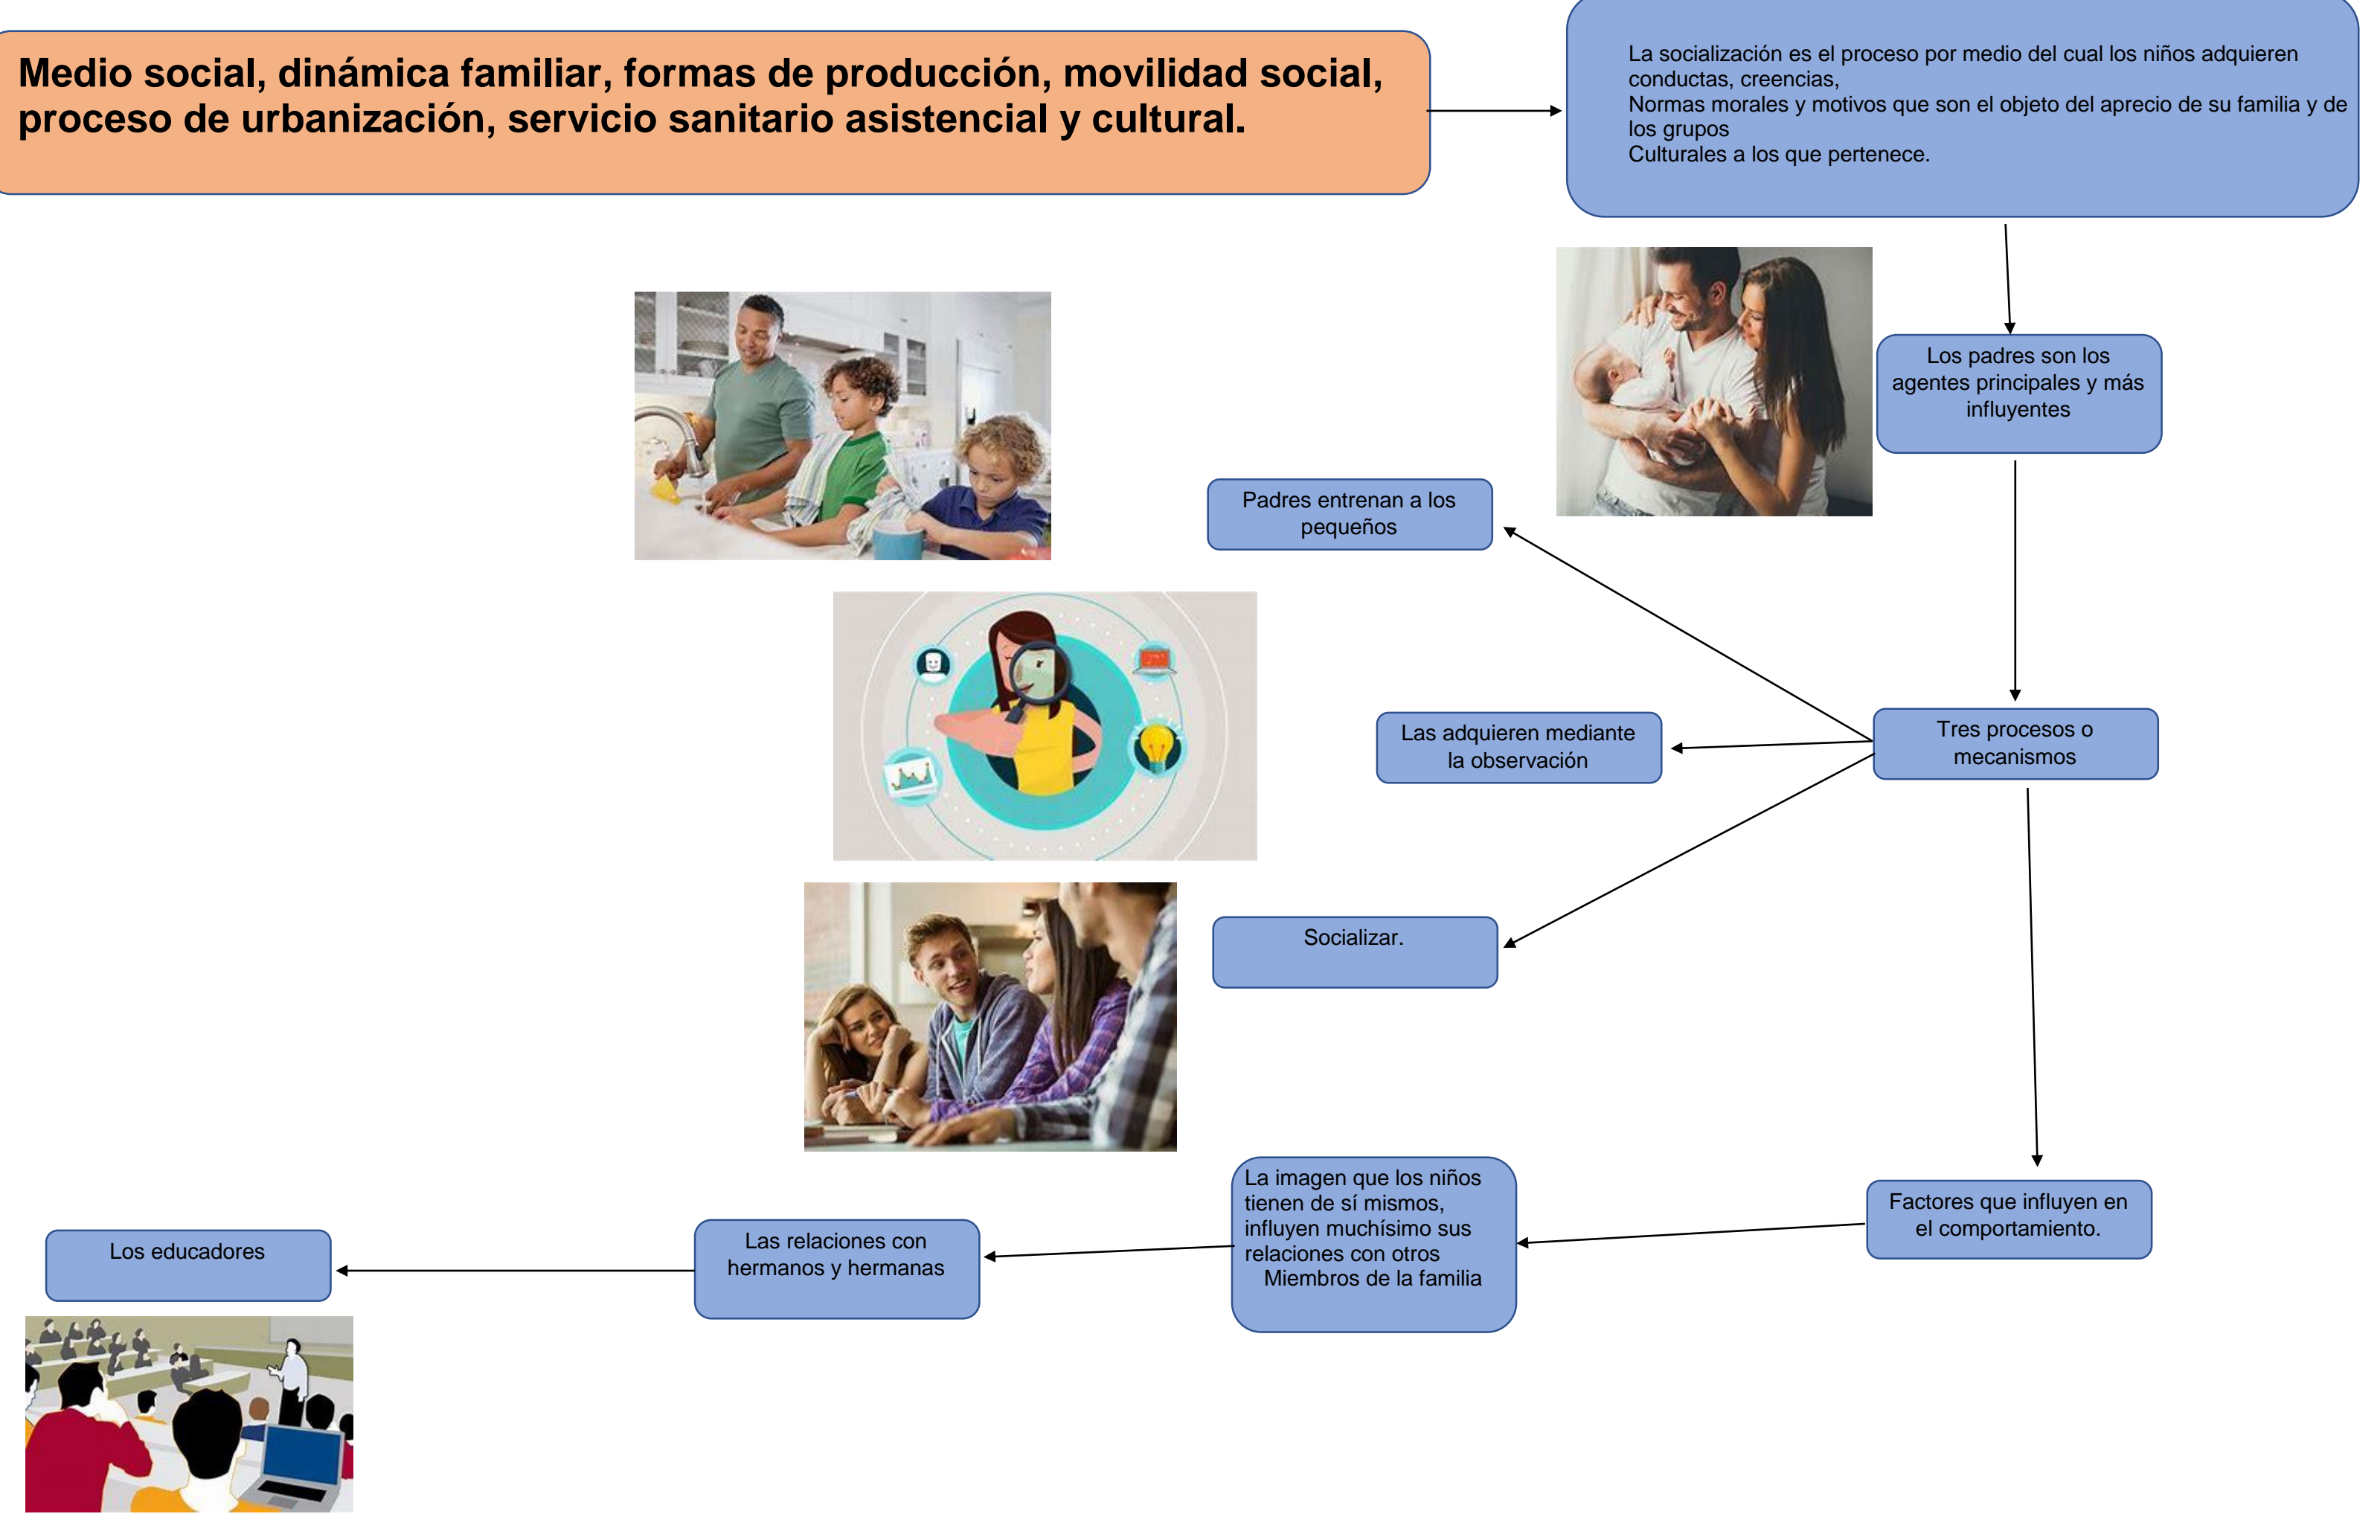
Medio social, dinámica familiar, formas de producción, movilidad social, proceso de urbanización, servicio sanitario asistencial y cultural.

La socialización es el proceso por medio del cual los niños adquieren conductas, creencias,
Normas morales y motivos que son el objeto del aprecio de su familia y de los grupos
Culturales a los que pertenece.

Los padres son los agentes principales y más influyentes

Padres entrenan a los pequeños

Tres procesos o mecanismos

Las adquieren mediante la observación

Socializar.

Factores que influyen en el comportamiento.

La imagen que los niños tienen de sí mismos, influyen muchísimo sus relaciones con otros
Miembros de la familia

Las relaciones con hermanos y hermanas

Los educadores